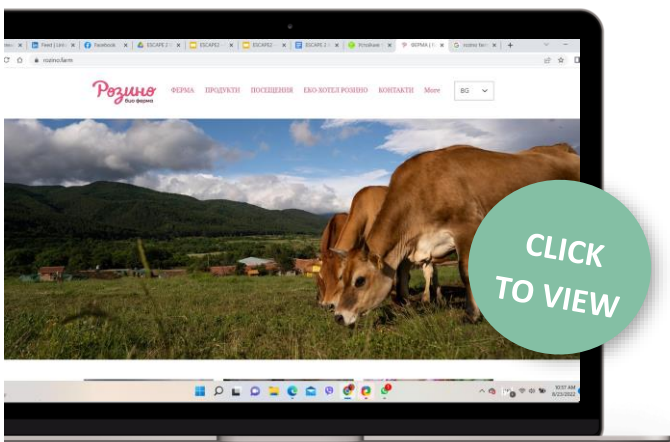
Feed | Lin | Facebook | ESCAPE 2 | ESCAPE2 | ESCAPE2 | ESCAPE 2 | Успешни | ФЕРМА | rozino fer

rozino.farm

Розино
Био ферма

ФЕРМА ПРОДУКТИ ПОСЕЩЕНИЯ ЕКО-ХОТЕЛ РОЗИНО КОНТАКТИ More

BG

CLICK TO VIEW

10:57 AM
6/23/2022